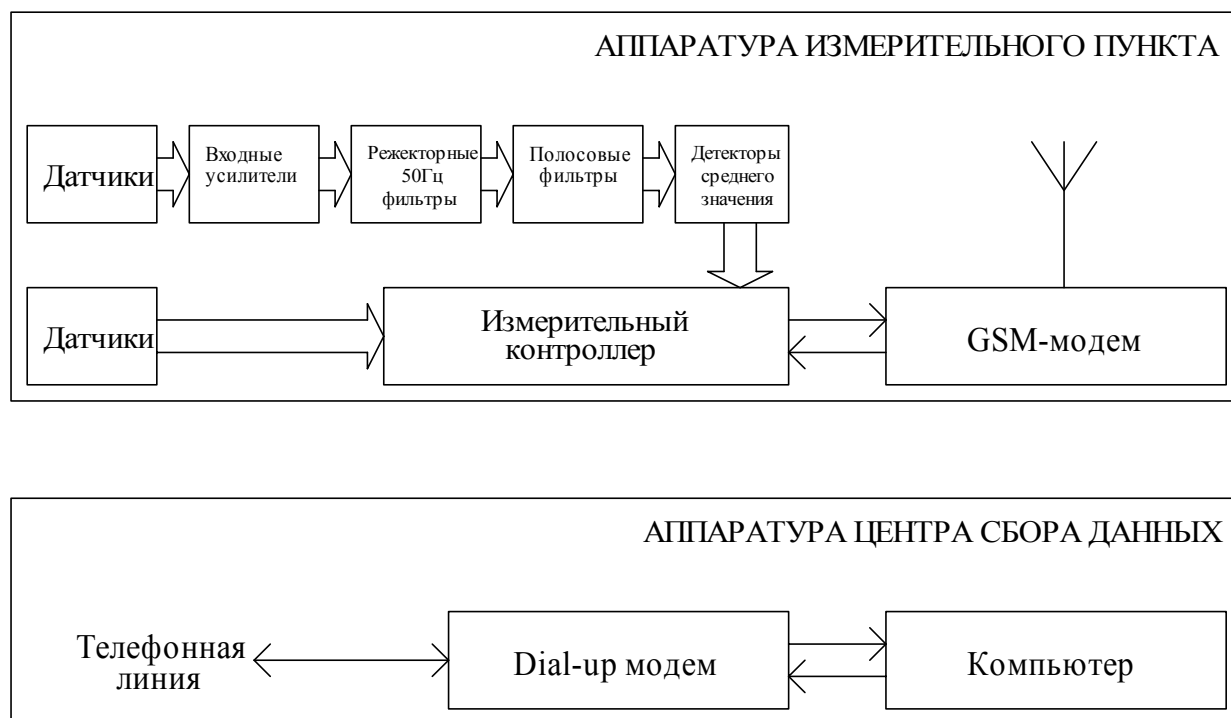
АППАРАТУРА ИЗМЕРИТЕЛЬНОГО ПУНКТА

Датчики

Входные усилители

Режекторные 50Гц фильтры

Полосовые фильтры

Детекторы среднего значения

Датчики

Измерительный контроллер

GSM-модем

АППАРАТУРА ЦЕНТРА СБОРА ДАННЫХ

Телефонная линия

Dial-up модем

Компьютер